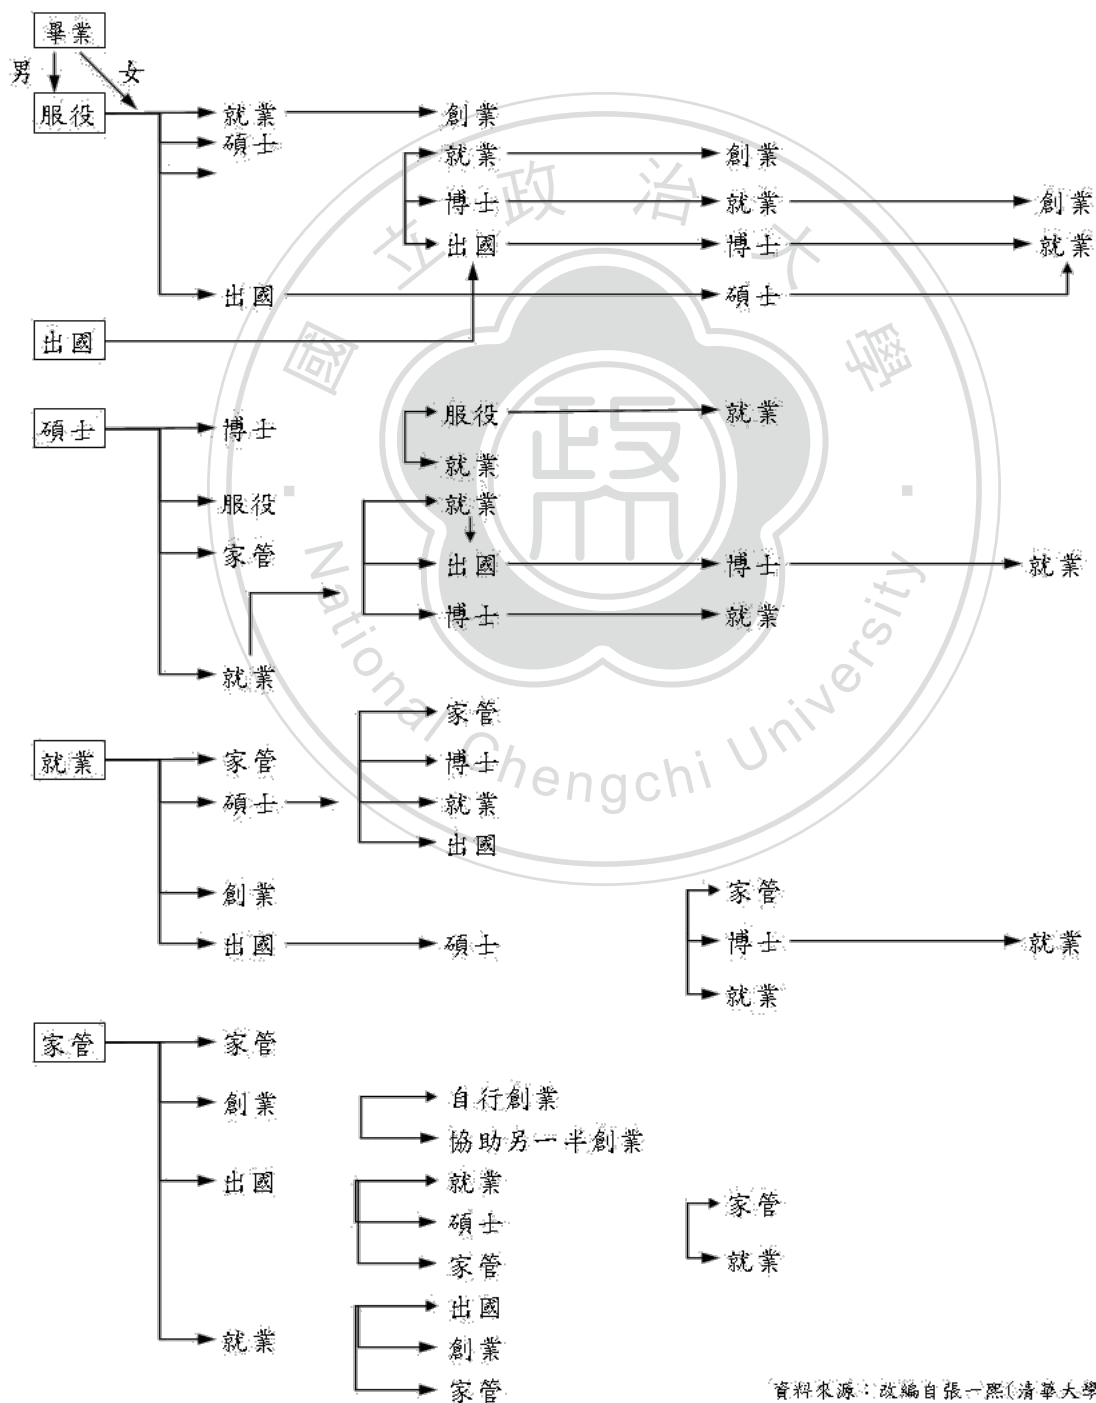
畢業
男
女
服役
就業
創業
碩士
就業
創業
博士
就業
創業
出國
博士
就業
出國
碩士
出國
碩士
博士
服役
就業
服役
就業
家管
就業
出國
博士
就業
博士
就業
就業
就業
家管
家管
博士
碩士
就業
出國
創業
家管
出國
碩士
博士
就業
就業
家管
家管
創業
自行創業
協助另一半創業
出國
就業
碩士
家管
家管
就業
就業
出國
創業
家管
資料來源：改編自張一熙(清華大學
國立政治大學
National Chengchi University